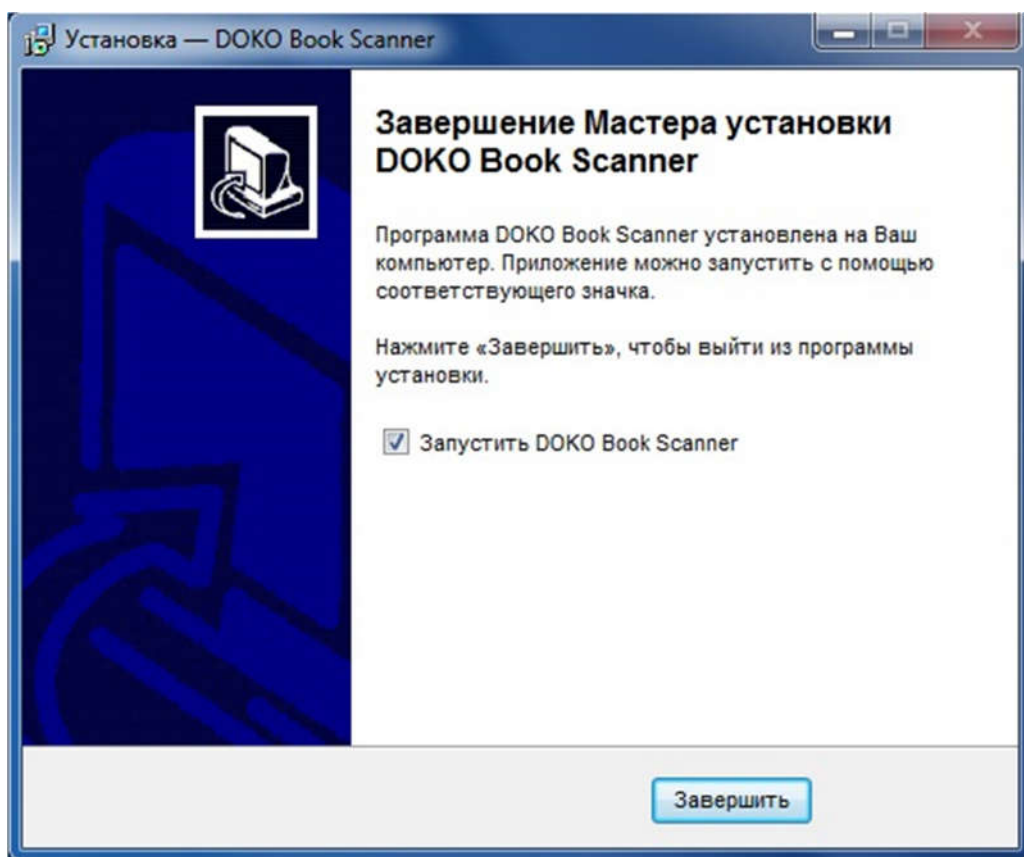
Установка — DOKO Book Scanner

Завершение Мастера установки DOKO Book Scanner

Программа DOKO Book Scanner установлена на Ваш компьютер. Приложение можно запустить с помощью соответствующего значка.

Нажмите «Завершить», чтобы выйти из программы установки.

Запустить DOKO Book Scanner

Завершить